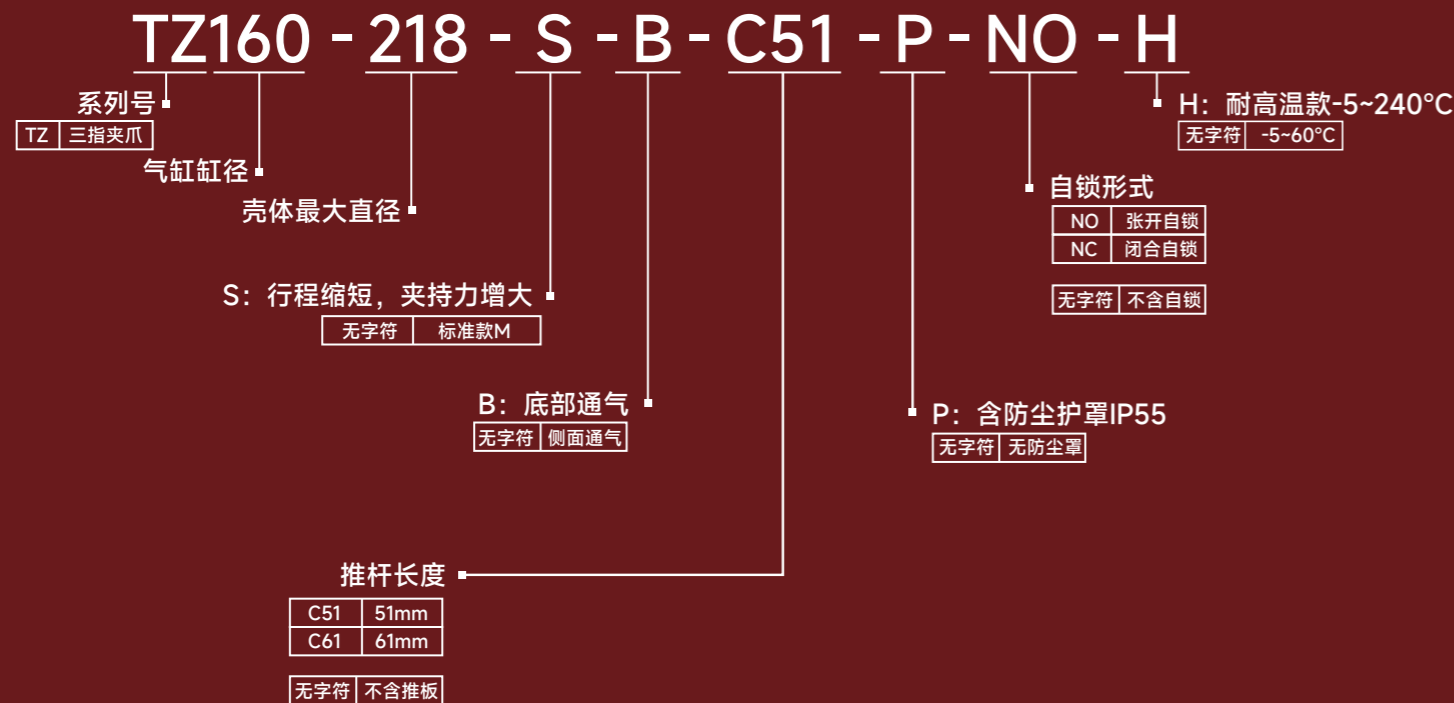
TZ160 - 218 - S - B - C51 - P - NO - H

系列号

| TZ | 三指夹爪 |
|---|---|

气缸缸径

壳体最大直径

S：行程缩短，夹持力增大

| 无字符 | 标准款M |
|---|---|

B：底部通气

| 无字符 | 侧面通气 |
|---|---|

推杆长度

| C51 | 51mm |
|---|---|
| C61 | 61mm |

| 无字符 | 不含推板 |
|---|---|

P：含防尘护罩IP55

| 无字符 | 无防尘罩 |
|---|---|

自锁形式

| NO | 张开自锁 |
|---|---|
| NC | 闭合自锁 |

| 无字符 | 不含自锁 |
|---|---|

H：耐高温款-5~240°C

| 无字符 | -5~60°C |
|---|---|